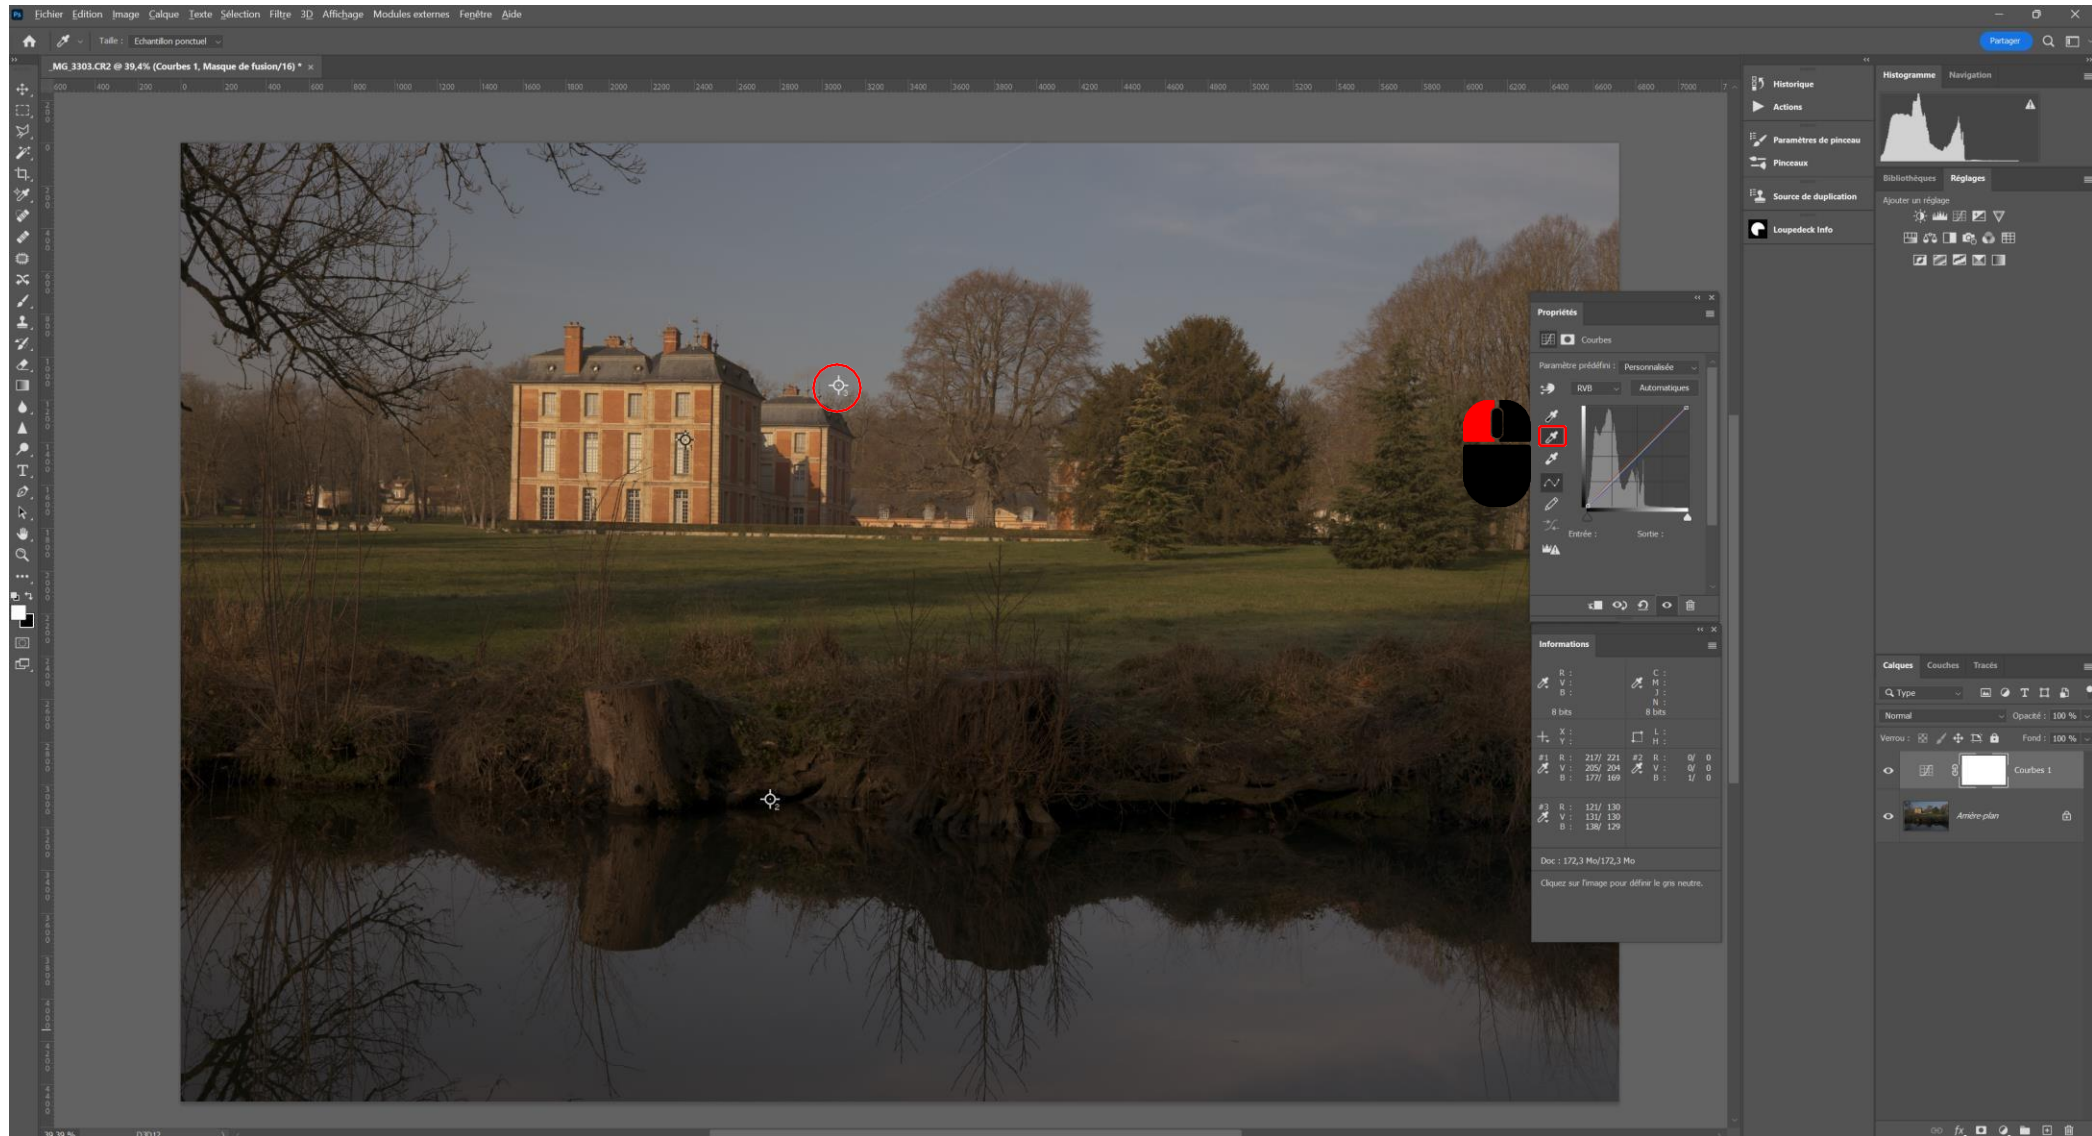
Fichier Edition Image Calque Texte Sélection Filtre 3D Affichage Modules externes Fenêtre Aide

Taille : Echantillon ponctuel

Partager

_MG_3303.CR2 @ 39,4% (Courbes 1, Masque de fusion/16) * ×

Historique
Actions
Paramètres de pinceau
Pinceaux
Source de duplication
Loupedeck Info

Histogramme Navigation

Bibliothèques Réglages
Ajouter un réglage

Propriétés
Courbes
Paramètre prédéfini : Personnalisée
RVB Automatiques
Entrée : Sortie :

Informations
R :
V :
B :
8 bits
C :
M :
J :
N :
8 bits
X :
Y :
L :
H :
#1 R : 217/ 221 V : 205/ 204 B : 177/ 169
#2 R : 0/ 0 V : 0/ 0 B : 1/ 0
#3 R : 121/ 130 V : 131/ 130 B : 138/ 129
Doc : 172,3 Mo/172,3 Mo
Cliquez sur l'image pour définir le gris neutre.

Calques Couches Tracés
Type
Normal Opacité : 100 %
Verrou : Fond : 100 %
Courbes 1
Arrière-plan

39,39 %